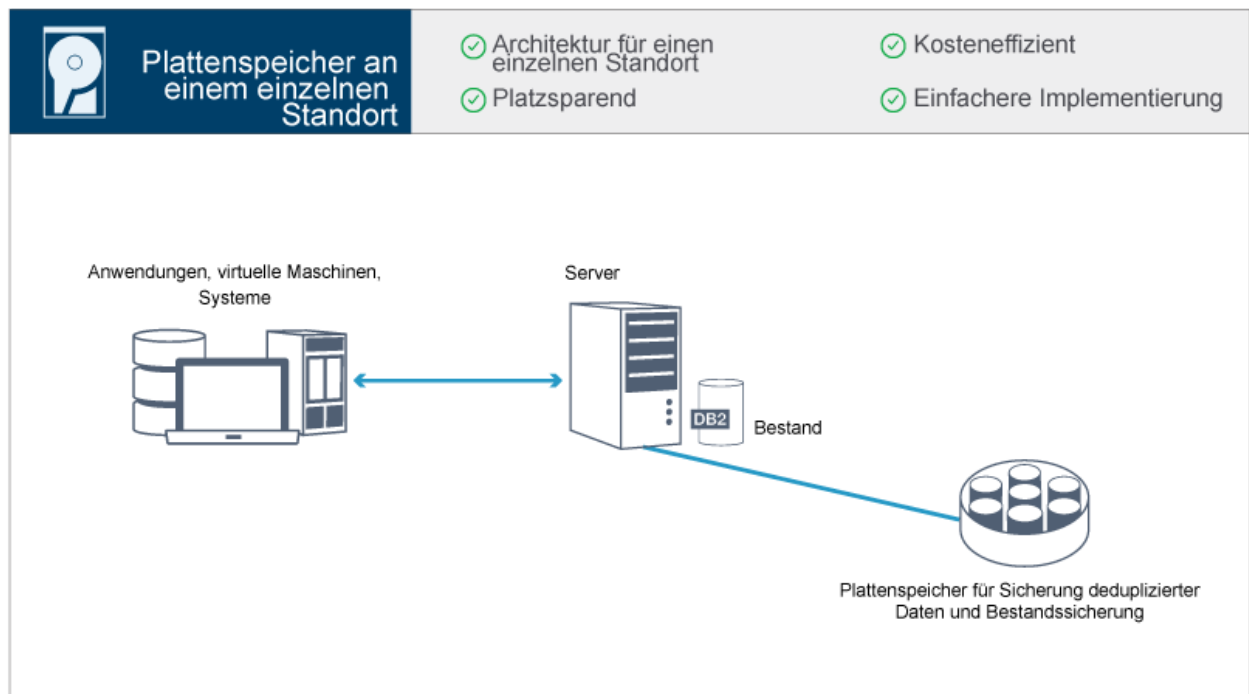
Plattenspeicher an einem einzelnen Standort

Architektur für einen einzelnen Standort

Platzsparend

Kosteneffizient

Einfachere Implementierung

Anwendungen, virtuelle Maschinen, Systeme

Server

DB2

Bestand

Plattenspeicher für Sicherung deduplizierter Daten und Bestandssicherung